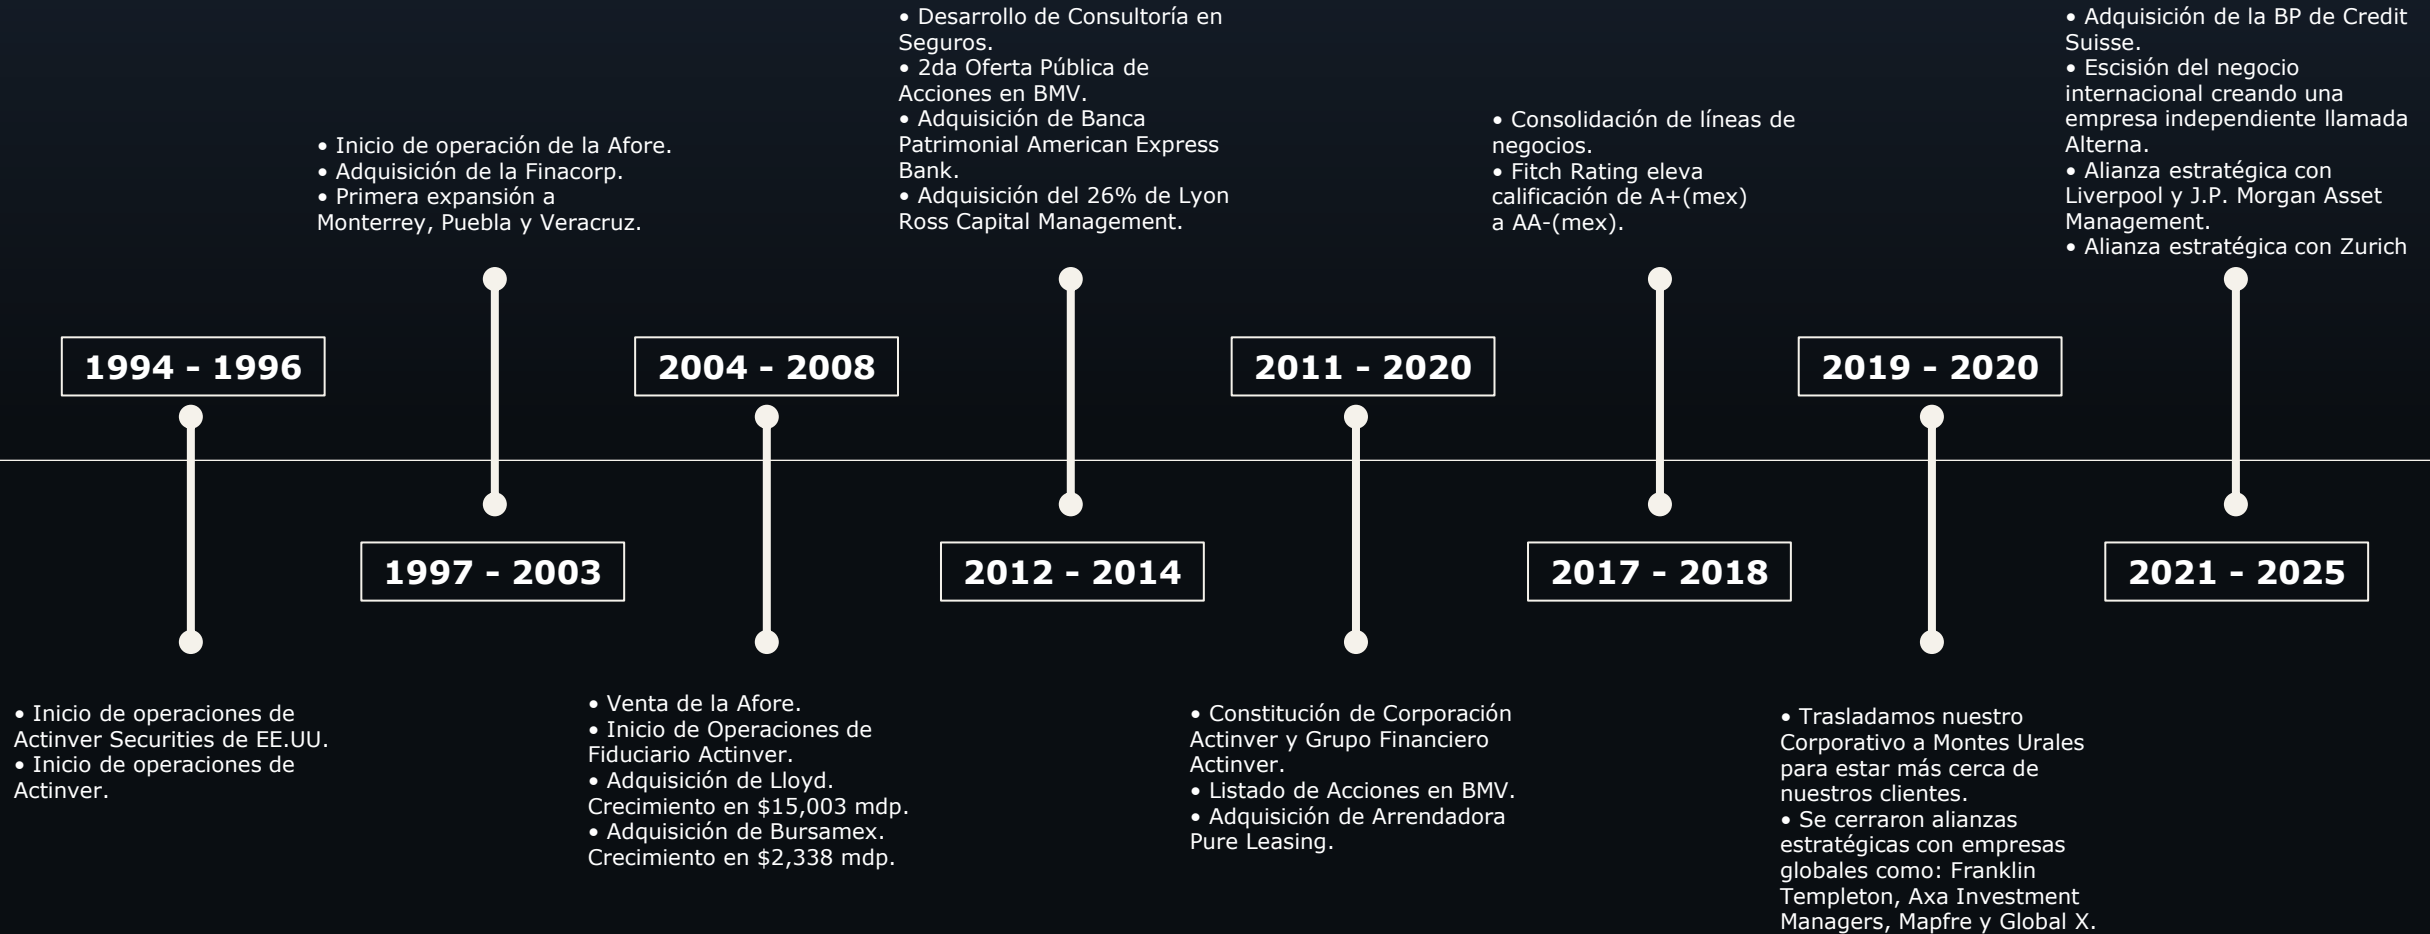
1994 - 1996

• Inicio de operaciones de Actinver Securities de EE.UU.
• Inicio de operaciones de Actinver.

1997 - 2003

• Inicio de operación de la Afore.
• Adquisición de la Finacorp.
• Primera expansión a Monterrey, Puebla y Veracruz.

2004 - 2008

• Venta de la Afore.
• Inicio de Operaciones de Fiduciario Actinver.
• Adquisición de Lloyd. Crecimiento en $15,003 mdp.
• Adquisición de Bursamex. Crecimiento en $2,338 mdp.

2012 - 2014

• Desarrollo de Consultoría en Seguros.
• 2da Oferta Pública de Acciones en BMV.
• Adquisición de Banca Patrimonial American Express Bank.
• Adquisición del 26% de Lyon Ross Capital Management.

2011 - 2020

• Constitución de Corporación Actinver y Grupo Financiero Actinver.
• Listado de Acciones en BMV.
• Adquisición de Arrendadora Pure Leasing.

2017 - 2018

• Consolidación de líneas de negocios.
• Fitch Rating eleva calificación de A+(mex) a AA-(mex).

2019 - 2020

• Trasladamos nuestro Corporativo a Montes Urales para estar más cerca de nuestros clientes.
• Se cerraron alianzas estratégicas con empresas globales como: Franklin Templeton, Axa Investment Managers, Mapfre y Global X.

2021 - 2025

• Adquisición de la BP de Credit Suisse.
• Escisión del negocio internacional creando una empresa independiente llamada Alterna.
• Alianza estratégica con Liverpool y J.P. Morgan Asset Management.
• Alianza estratégica con Zurich